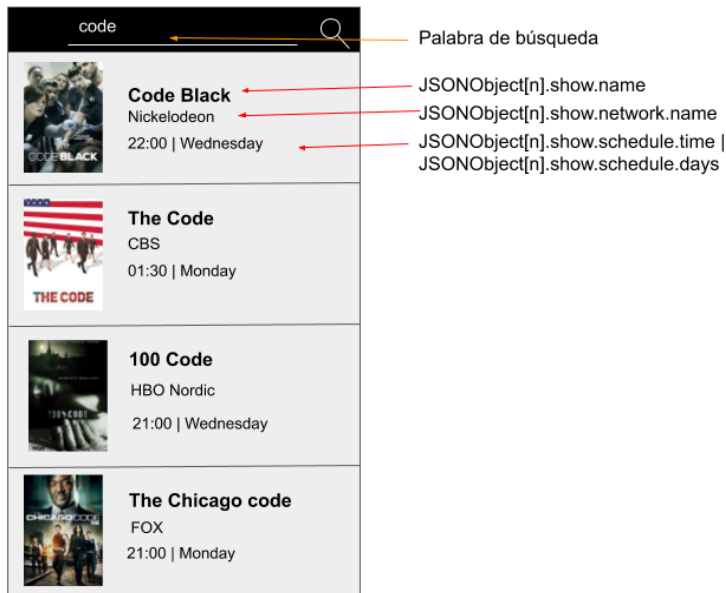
code

Palabra de búsqueda

CODE BLACK

Code Black
Nickelodeon
22:00 | Wednesday

JSONObject[n].show.name
JSONObject[n].show.network.name
JSONObject[n].show.schedule.time | JSONObject[n].show.schedule.days

THE CODE

The Code
CBS
01:30 | Monday

100 CODE

100 Code
HBO Nordic
21:00 | Wednesday

CHICAGO CODE

The Chicago code
FOX
21:00 | Monday